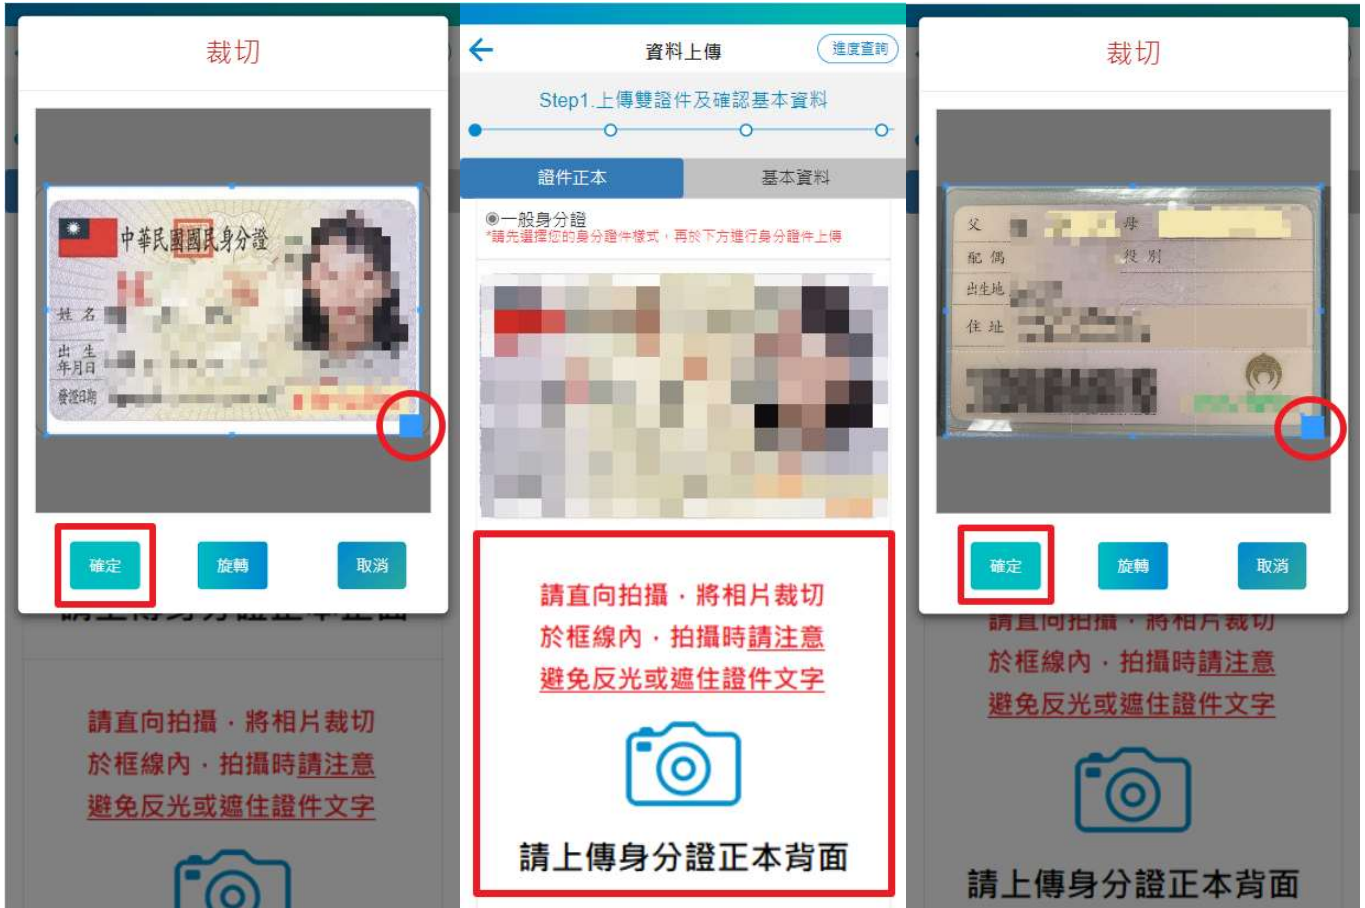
裁切

中華民國國民身分證
姓 名
出 生 年月日
發證日期

確定 旋轉 取消

請上傳身分證正本正面

請直向拍攝，將相片裁切於框線內，拍攝時請注意避免反光或遮住證件文字

資料上傳 進度查詢

Step1.上傳雙證件及確認基本資料

證件正本 基本資料

◉一般身分證
*請先選擇您的身分證件樣式，再於下方進行身分證件上傳

請直向拍攝，將相片裁切於框線內，拍攝時請注意避免反光或遮住證件文字

請上傳身分證正本背面

裁切

父 母
配 偶 役 別
出生地
住 址

確定 旋轉 取消

請直向拍攝，將相片裁切於框線內，拍攝時請注意避免反光或遮住證件文字

請上傳身分證正本背面